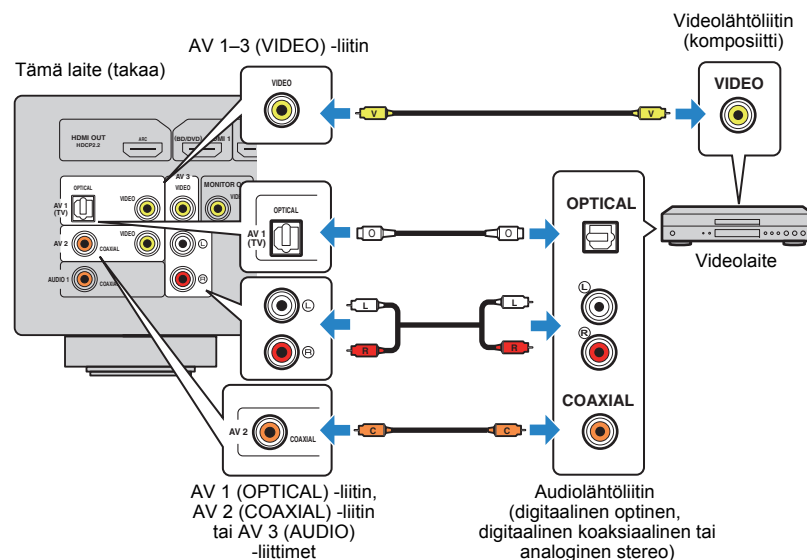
Tämä laite (takaa)

AV 1–3 (VIDEO) -liitin

Videolähtöliitin (komposiitti)

VIDEO

V

V

VIDEO

HDMI OUT HDCP2.2

ARC

(BD/DVD)

HDMI 1

AV 3

VIDEO

MONITOR OUT

VIDEO

OPTICAL

AV 1 (TV)

VIDEO

AV 2

COAXIAL

VIDEO

L

R

AUDIO 1

COAXIAL

OPTICAL

AV 1 (TV)

O

O

OPTICAL

Videolaite

L

R

L

L

R

R

L

R

COAXIAL

AV 2

COAXIAL

C

C

AV 1 (OPTICAL) -liitin, AV 2 (COAXIAL) -liitin tai AV 3 (AUDIO) -liittimet

Audiolähtöliitin (digitaalinen optinen, digitaalinen koaksiaalinen tai analoginen stereo)